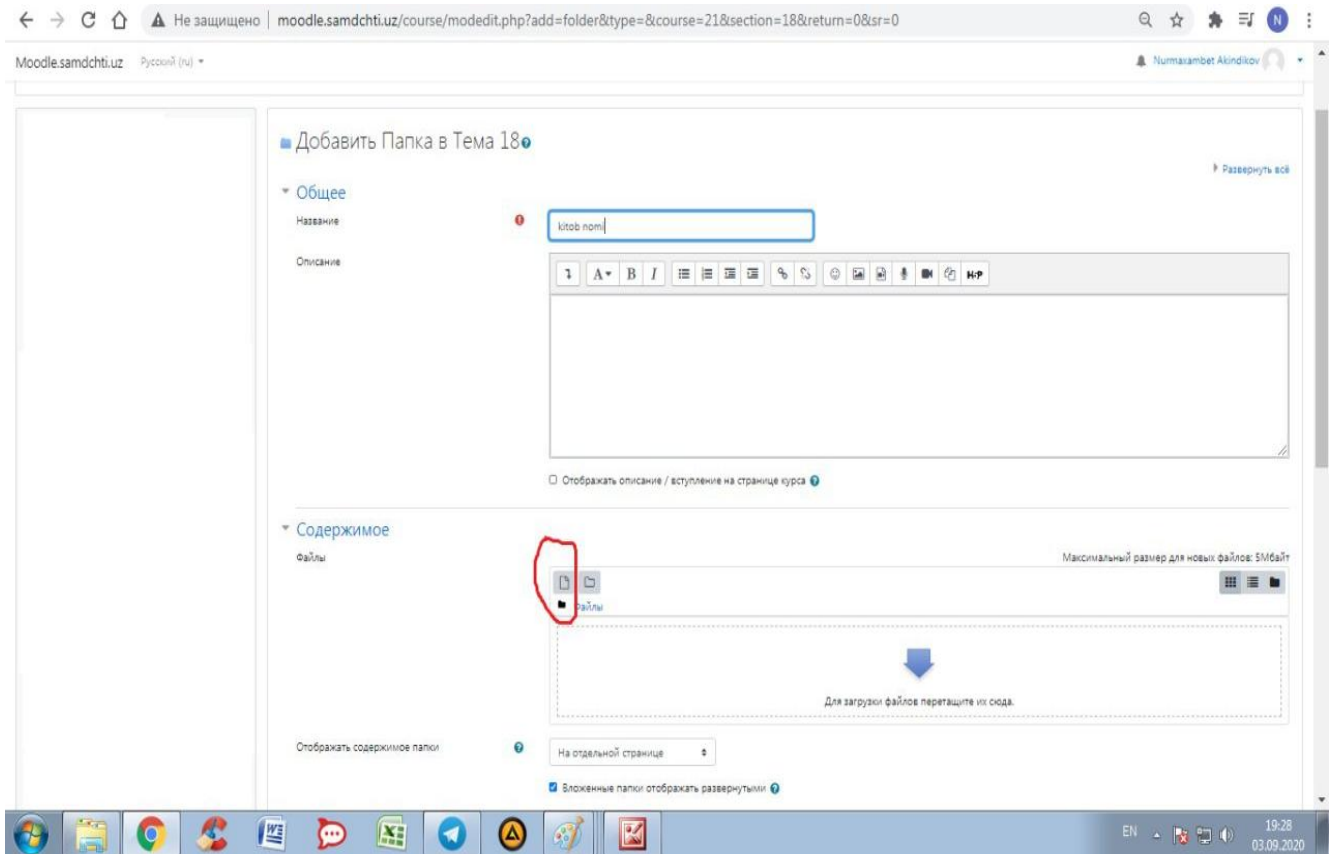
Не защищено | moodle.samdchti.uz/course/modedit.php?add=folder&type=&course=21&section=18&return=0&sr=0

N

Moodle.samdchti.uz Русский (ru)

Nurmaxambet Akindikov

Добавить Папка в Тема 18

Развернуть всё

Общее

Название

kitob nomi

Описание

H-P

Отображать описание / вступление на странице курса

Содержимое

Файлы

Максимальный размер для новых файлов: 5Мбайт

Файлы

Для загрузки файлов перетащите их сюда.

Отображать содержимое папки

На отдельной странице

Вложенные папки отображать развернутыми

EN

19:28
03.09.2020